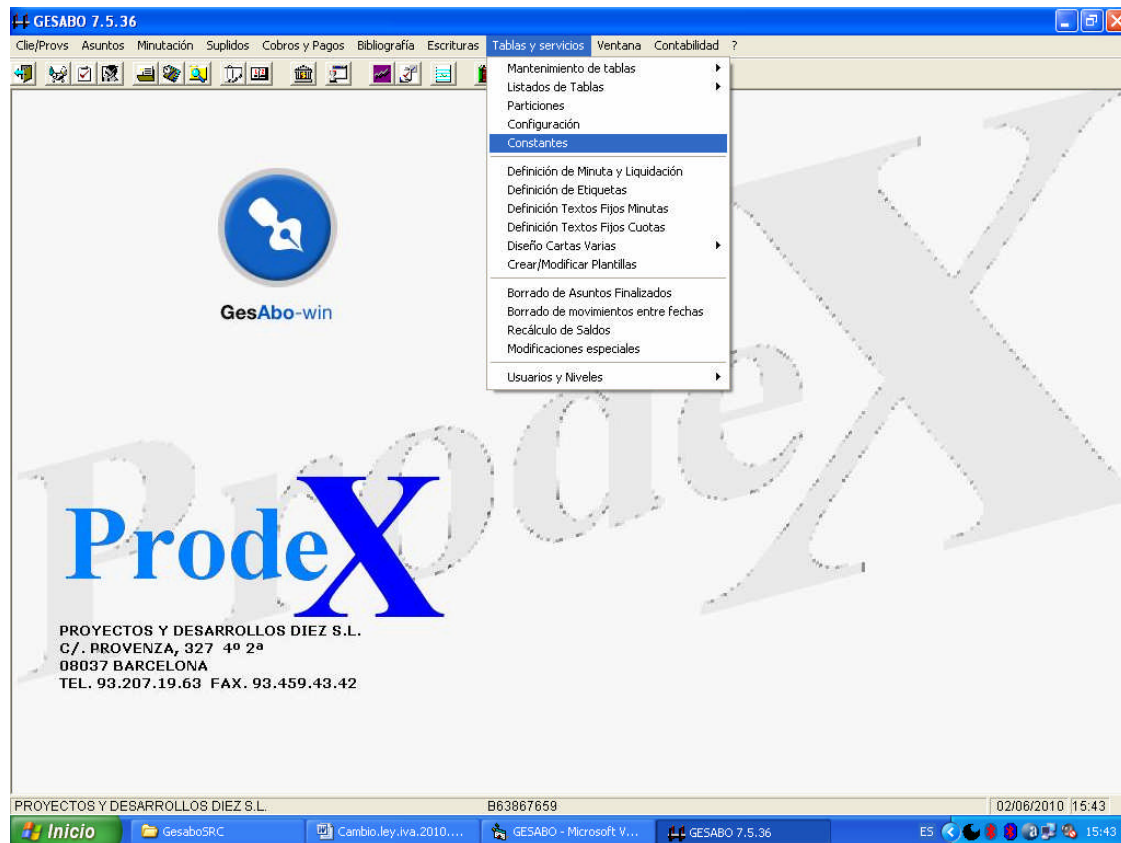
GESABO 7.5.36

Clie/Provs Asuntos Minutación Suplidos Cobros y Pagos Bibliografía Escrituras Tablas y servicios Ventana Contabilidad ?

Mantenimiento de tablas
Listados de Tablas
Particiones
Configuración
Constantes

Definición de Minuta y Liquidación
Definición de Etiquetas
Definición Textos Fijos Minutas
Definición Textos Fijos Cuotas
Diseño Cartas Varias
Crear/Modificar Plantillas

Borrado de Asuntos Finalizados
Borrado de movimientos entre fechas
Recálculo de Saldos
Modificaciones especiales

Usuarios y Niveles

GesAbo-win

ProdeX

ProdeX

PROYECTOS Y DESARROLLOS DIEZ S.L.
C/. PROVENZA, 327 4º 2ª
08037 BARCELONA
TEL. 93.207.19.63 FAX. 93.459.43.42

PROYECTOS Y DESARROLLOS DIEZ S.L. B63867659 02/06/2010 15:43

Inicio GesaboSRC Cambio.ley.iva.2010.... GESABO - Microsoft V... GESABO 7.5.36 ES 15:43